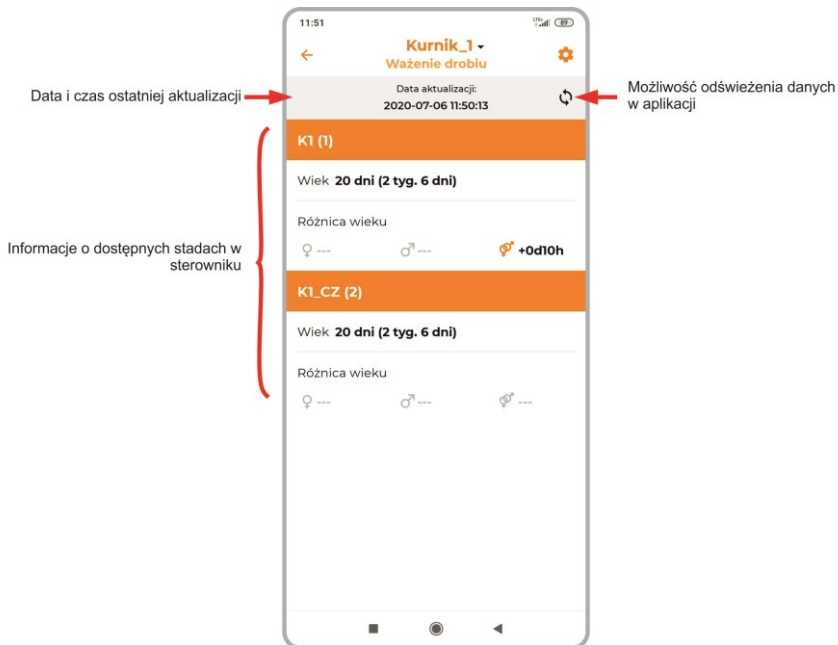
11:51

Kurnik_1
Ważenie drobiu

Data i czas ostatniej aktualizacji

Data aktualizacji:
2020-07-06 11:50:13

Możliwość odświeżenia danych w aplikacji

K1 (1)

Wiek 20 dni (2 tyg. 6 dni)

Różnica wieku

♀ --- ♂ --- ⚥ +0d10h

Informacje o dostępnych stadach w sterowniku

K1_CZ (2)

Wiek 20 dni (2 tyg. 6 dni)

Różnica wieku

♀ --- ♂ --- ⚥ ---